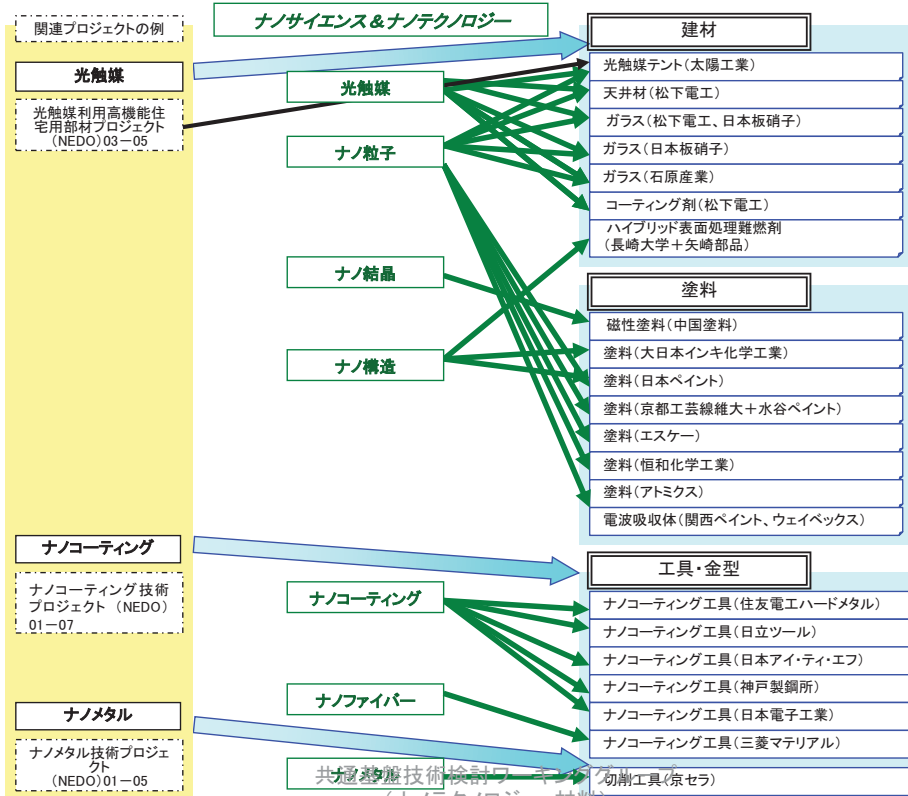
関連プロジェクトの例

光触媒

光触媒利用高機能住宅用部材プロジェクト（NEDO）03－05

ナノコーティング

ナノコーティング 技術プロジェクト （NEDO）01－07

ナノメタル

ナノメタル技術プロジェクト（NEDO）01－05

ナノサイエンス＆ナノテクノロジー

光触媒

ナノ粒子

ナノ結晶

ナノ構造

ナノコーティング

ナノファイバー

ナノ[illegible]

建材

光触媒テント（太陽工業）
天井材（松下電工）
ガラス（松下電工、日本板硝子）
ガラス（日本板硝子）
ガラス（石原産業）
コーティング剤（松下電工）
ハイブリッド表面処理難燃剤（長崎大学＋矢崎部品）

塗料

磁性塗料（中国塗料）
塗料（大日本インキ化学工業）
塗料（日本ペイント）
塗料（京都工芸線維大＋水谷ペイント）
塗料（エスケー）
塗料（恒和化学工業）
塗料（アトミクス）
電波吸収体（関西ペイント、ウェイベックス）

工具・金型

ナノコーティング工具（住友電工ハードメタル）
ナノコーティング工具（日立ツール）
ナノコーティング工具（日本アイ・ティ・エフ）
ナノコーティング工具（神戸製鋼所）
ナノコーティング工具（日本電子工業）
ナノコーティング工具（三菱マテリアル）
切削工具（京セラ）

共通基盤技術検討ワーキンググループ
（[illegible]）